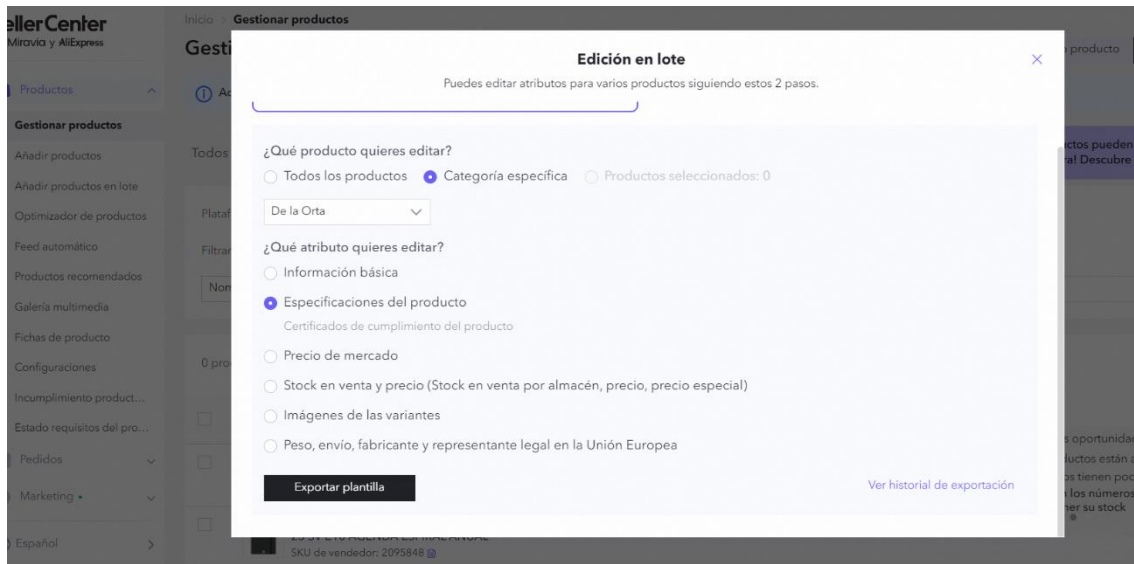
ellerCenter
Miravia y AliExpress

Productos
Gestionar productos
Añadir productos
Añadir productos en lote
Optimizador de productos
Feed automático
Productos recomendados
Galería multimedia
Fichas de producto
Configuraciones
Incumplimiento product...
Estado requisitos del pro...
Pedidos
Marketing •
Español

Inicio > Gestionar productos
Gesti

Edición en lote
Puedes editar atributos para varios productos siguiendo estos 2 pasos.

¿Qué producto quieres editar?
Todos los productos
Categoría específica
Productos seleccionados: 0

De la Orta

¿Qué atributo quieres editar?
Información básica
Especificaciones del producto
Certificados de cumplimiento del producto
Precio de mercado
Stock en venta y precio (Stock en venta por almacén, precio, precio especial)
Imágenes de las variantes
Peso, envío, fabricante y representante legal en la Unión Europea

Exportar plantilla
Ver historial de exportación

producto
ctos pueden
a! Descubre
s oportunidad
ductos están a
os tienen poc
los números
ner su stock

SKU de vendedor: 2095848